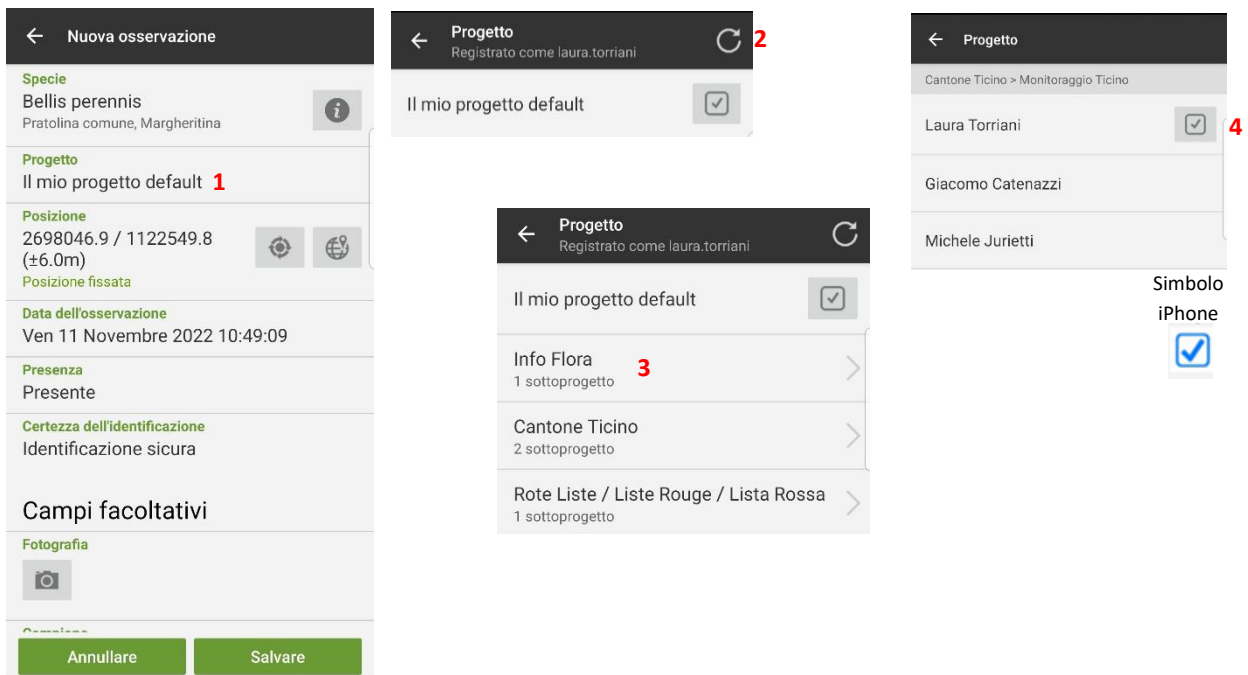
Nuova osservazione

Specie
Bellis perennis
Pratolina comune, Margheritina

Progetto
Il mio progetto default 1

Posizione
2698046.9 / 1122549.8 (±6.0m)
Posizione fissata

Data dell'osservazione
Ven 11 Novembre 2022 10:49:09

Presenza
Presente

Certezza dell'identificazione
Identificazione sicura

Campi facoltativi

Fotografia

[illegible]

Annullare
Salvare

Progetto
Registrato come laura.torriani
2

Il mio progetto default

Progetto
Registrato come laura.torriani

Il mio progetto default

Info Flora
1 sottoprogetto
3

Cantone Ticino
2 sottoprogetto

Rote Liste / Liste Rouge / Lista Rossa
1 sottoprogetto

Progetto

Cantone Ticino > Monitoraggio Ticino

Laura Torriani
4

Giacomo Catenazzi

Michele Jurietti

Simbolo iPhone